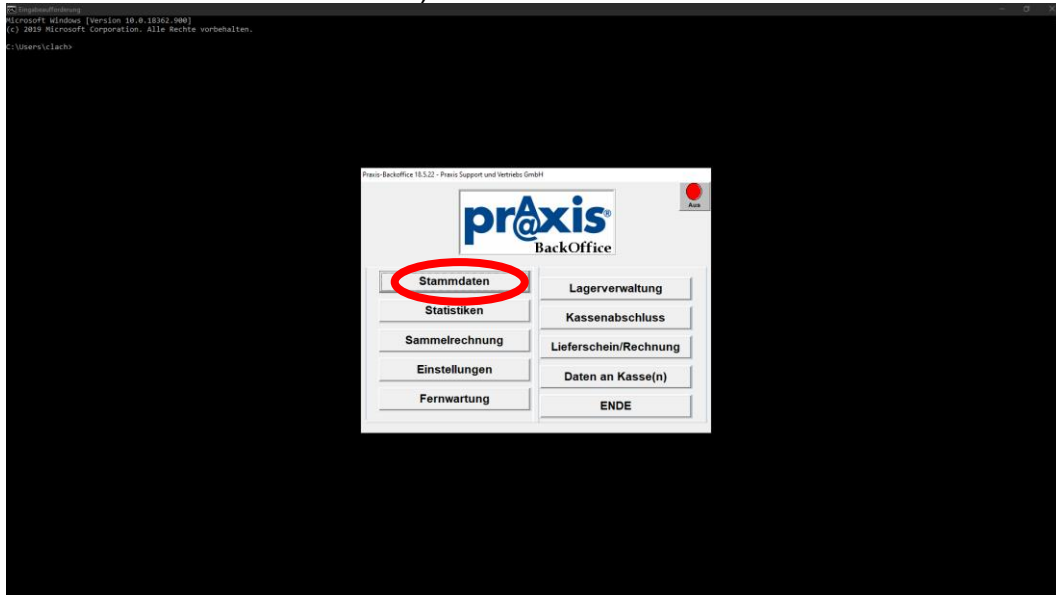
Eingabeaufforderung
Microsoft Windows [Version 10.0.18362.900]
(c) 2019 Microsoft Corporation. Alle Rechte vorbehalten.

C:\Users\clach>

Praxis-Backoffice 18.5.22 - Praxis Support und Vertriebs GmbH

Aus

pr@xis®
BackOffice

Stammdaten
Statistiken
Sammelrechnung
Einstellungen
Fernwartung

Lagerverwaltung
Kassenabschluss
Lieferschein/Rechnung
Daten an Kasse(n)
ENDE